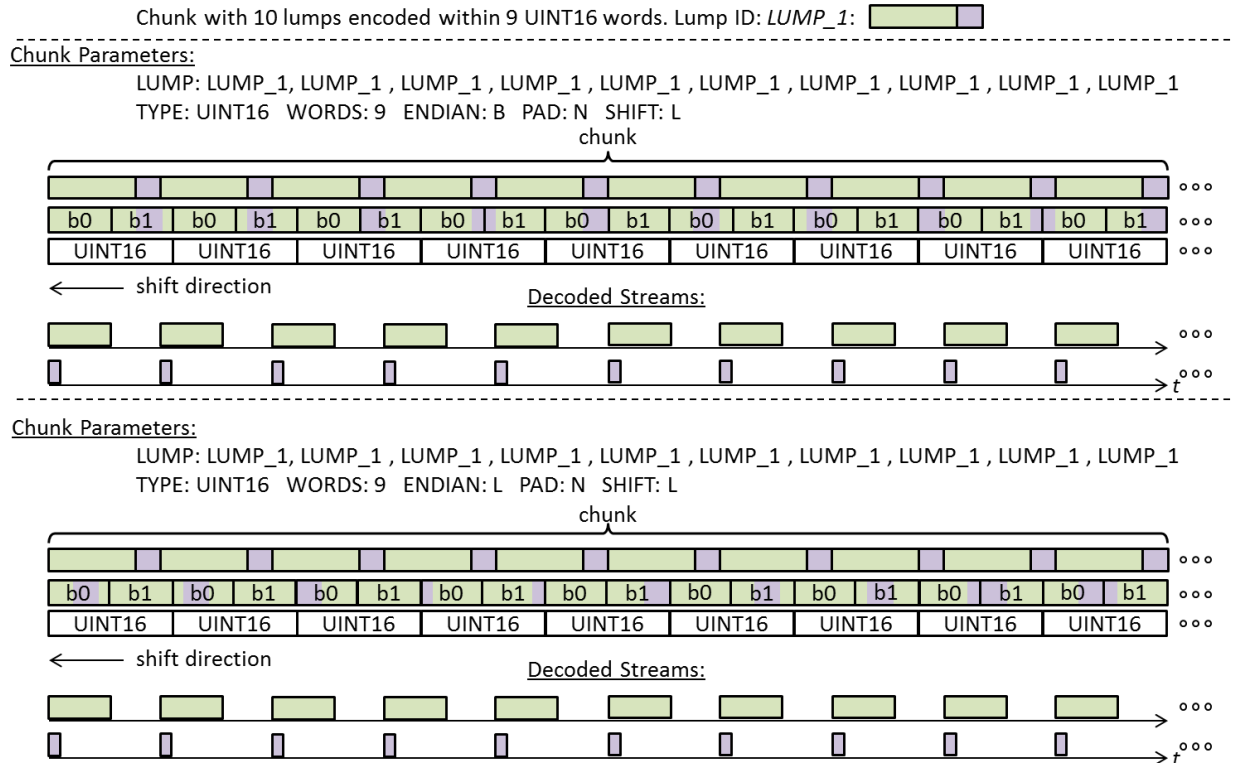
Chunk with 10 lumps encoded within 9 UINT16 words. Lump ID: *LUMP_1*:

Chunk Parameters:

LUMP: LUMP_1, LUMP_1 , LUMP_1 , LUMP_1 , LUMP_1 , LUMP_1 , LUMP_1 , LUMP_1 , LUMP_1 , LUMP_1
TYPE: UINT16 WORDS: 9 ENDIAN: B PAD: N SHIFT: L

chunk

ooo

| b0 | b1 | b0 | b1 | b0 | b1 | b0 | b1 | b0 | b1 | b0 | b1 | b0 | b1 | b0 | b1 | b0 | b1 |
|---|---|---|---|---|---|---|---|---|---|---|---|---|---|---|---|---|---|

ooo

| UINT16 | UINT16 | UINT16 | UINT16 | UINT16 | UINT16 | UINT16 | UINT16 | UINT16 |
|---|---|---|---|---|---|---|---|---|

ooo

shift direction

Decoded Streams:

ooo

t ooo

Chunk Parameters:

LUMP: LUMP_1, LUMP_1 , LUMP_1 , LUMP_1 , LUMP_1 , LUMP_1 , LUMP_1 , LUMP_1 , LUMP_1 , LUMP_1
TYPE: UINT16 WORDS: 9 ENDIAN: L PAD: N SHIFT: L

chunk

ooo

| b0 | b1 | b0 | b1 | b0 | b1 | b0 | b1 | b0 | b1 | b0 | b1 | b0 | b1 | b0 | b1 | b0 | b1 |
|---|---|---|---|---|---|---|---|---|---|---|---|---|---|---|---|---|---|

ooo

| UINT16 | UINT16 | UINT16 | UINT16 | UINT16 | UINT16 | UINT16 | UINT16 | UINT16 |
|---|---|---|---|---|---|---|---|---|

ooo

shift direction

Decoded Streams:

ooo

t ooo